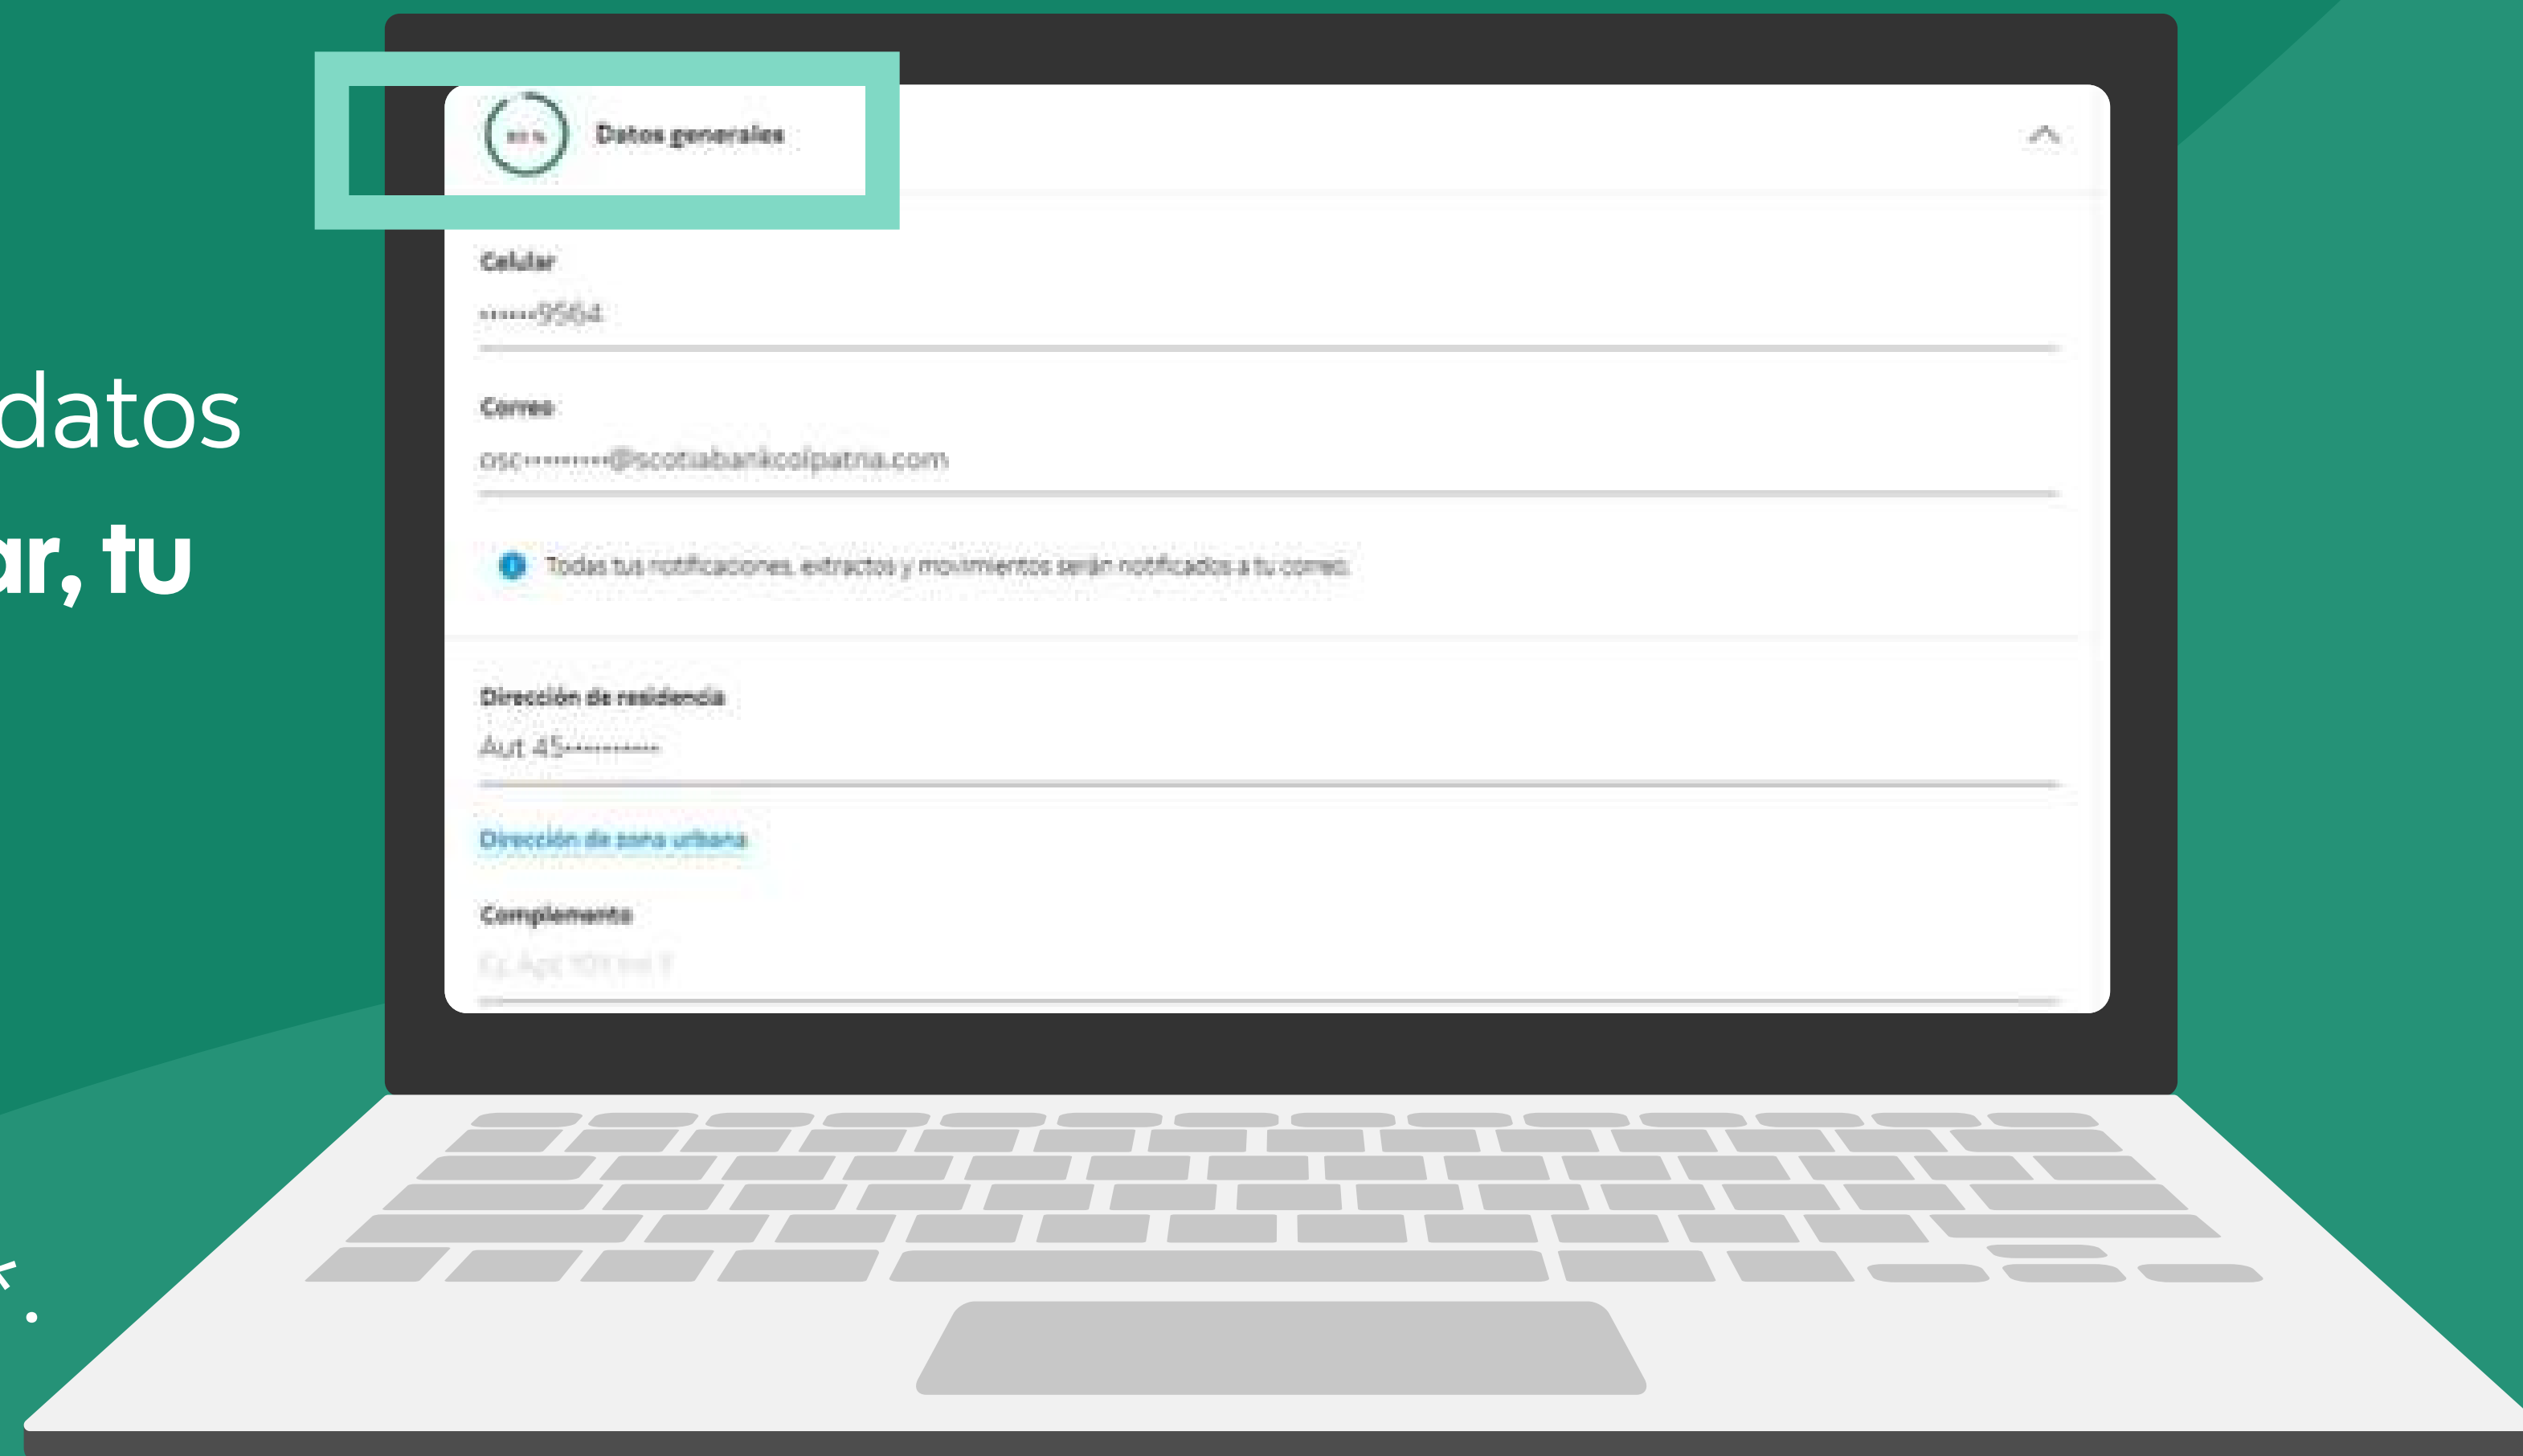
datos
ar, tu

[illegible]

Datos generales

Celular
••••••9564

Correo
osc••••••••••@scotiabankcolpatria.com

Todas tus notificaciones, extractos y movimientos serán notificados a tu correo.

Dirección de residencia
Aut 45••••••••••••

Dirección de zona urbana

Complemento
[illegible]